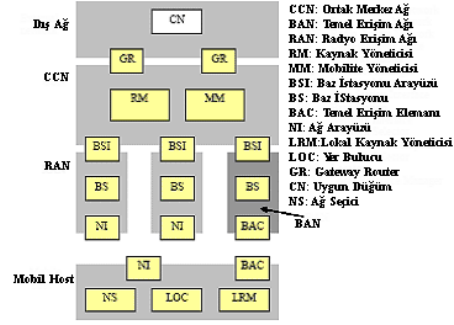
Dış Ağ
CN
CCN
GR
GR
RM
MM
RAN
BSI
BSI
BSI
BS
BS
BS
NI
NI
BAC
BAN
Mobil Host
NI
BAC
NS
LOC
LRM

CCN: Ortak Merkez Ağ
BAN: Temel Erişim Ağı
RAN: Radyo Erişim Ağı
RM: Kaynak Yöneticisi
MM: Mobilite Yöneticisi
BSI: Baz İstasyonu Arayüzü
BS: Baz İStasyonu
BAC: Temel Erişim Elemanı
NI: Ağ Arayüzü
LRM:Lokal Kaynak Yöneticisi
LOC: Yer Bulucu
GR: Gateway Router
CN: Uygun Düğüm
NS: Ağ Seçici